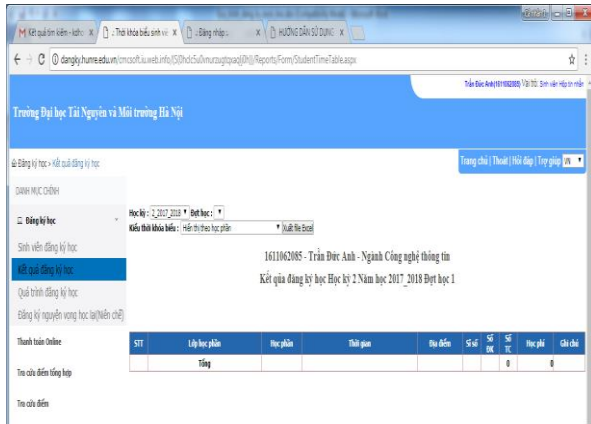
M Kết quả tìm kiếm - kch: x | :: Thời khóa biểu sinh viê x | :: Đăng nhập :: x | HƯỚNG DẪN SỬ DỤNG x

dangky.hunre.edu.vn/cmcsoft.iu.web.info/(S(0hdc5u0vmuzuqtqxaqlj0h))/Reports/Form/StudentTimeTable.aspx

Trần Đức Anh(1611062085) Vai trò: Sinh viên Hộp tin nhắn

Trường Đại học Tài Nguyên và Môi trường Hà Nội

Đăng ký học > Kết quả đăng ký học

Trang chủ | Thoát | Hỏi đáp | Trợ giúp VN

DANH MỤC CHÍNH

Đăng ký học

Sinh viên đăng ký học

Kết quả đăng ký học

Quá trình đăng ký học

Đăng ký nguyện vọng học lại(Niên chế)

Thanh toán Online

Tra cứu điểm tổng hợp

Tra cứu điểm

Học kỳ : 2_2017_2018 Đợt học :

Kiểu thời khóa biểu : Hiển thị theo học phần Xuất file Excel

1611062085 - Trần Đức Anh - Ngành Công nghệ thông tin

Kết quả đăng ký học Học kỳ 2 Năm học 2017_2018 Đợt học 1

| STT | Lớp học phần | Học phần | Thời gian | Địa điểm | Sĩ số | Số ĐK | Số TC | Học phí | Ghi chú |
|---|---|---|---|---|---|---|---|---|---|
| | Tổng | | | | | | 0 | 0 | |